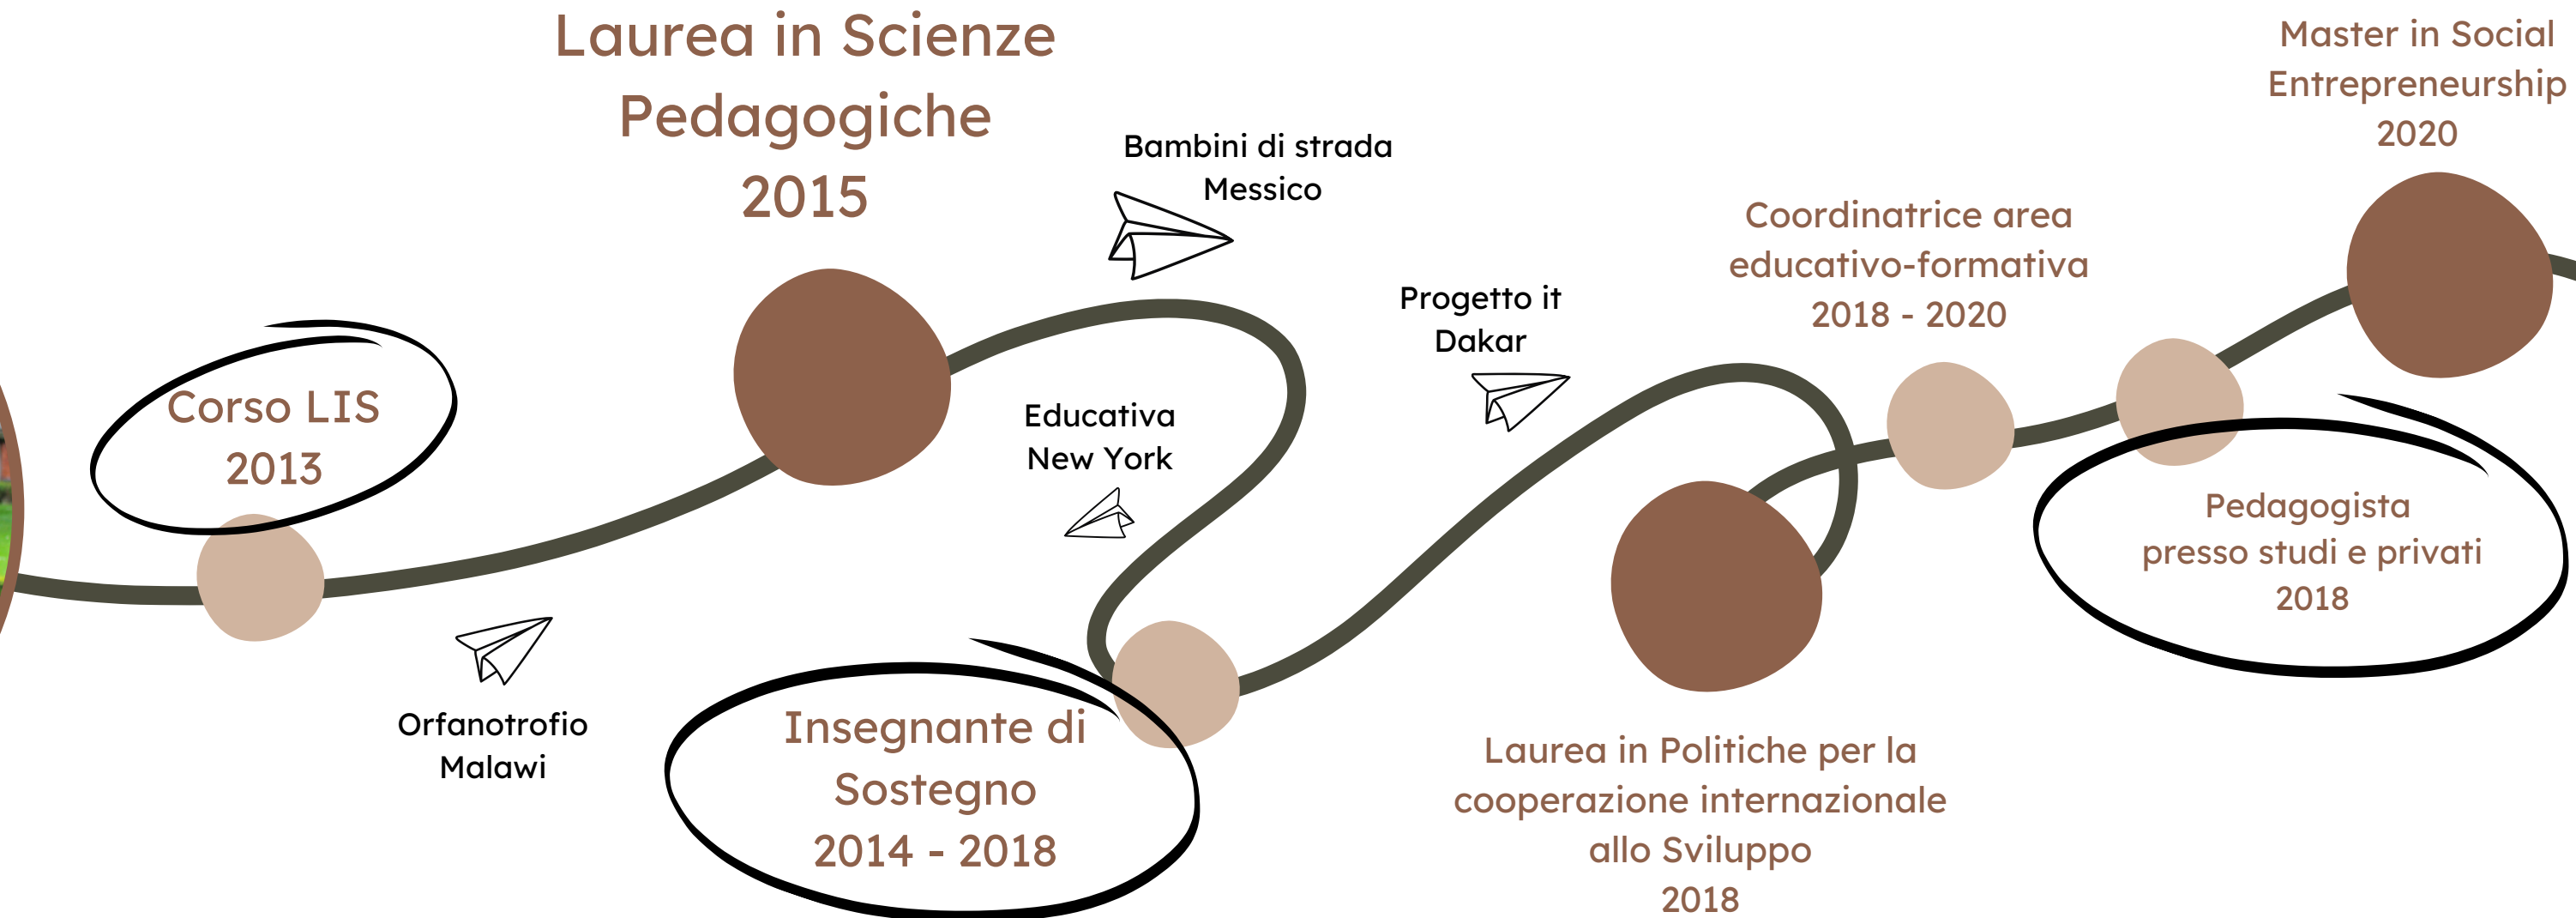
Laurea in Scienze Pedagogiche 2015

Master in Social Entrepreneurship 2020

Bambini di strada Messico

Coordinatrice area educativo-formativa 2018 - 2020

Progetto it Dakar

Corso LIS 2013

Educativa New York

Pedagogista presso studi e privati 2018

Orfanotrofio Malawi

Insegnante di Sostegno 2014 - 2018

Laurea in Politiche per la cooperazione internazionale allo Sviluppo 2018